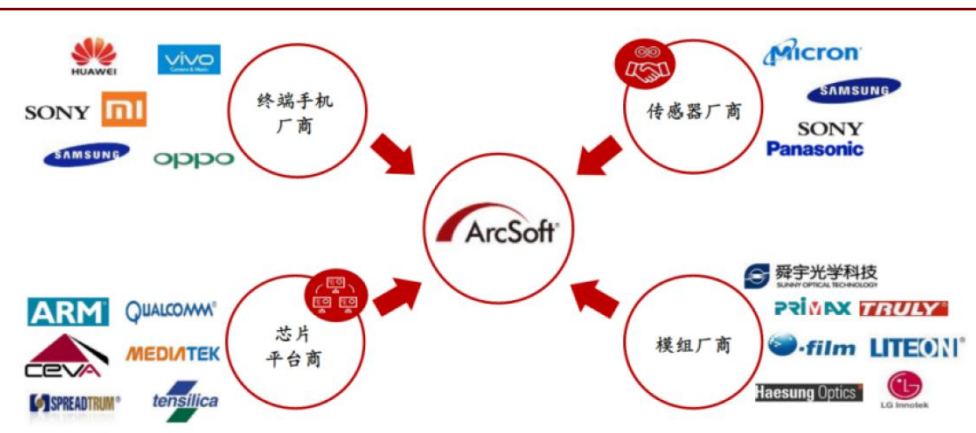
HUAWEI
vivo
SONY
mi
SAMSUNG
OPPO

终端手机厂商

Micron
SAMSUNG
SONY
Panasonic

传感器厂商

ArcSoft

ARM
QUALCOMM
CEVA
MEDIATEK
SPREADTRUM
tensilica

芯片平台商

舜宇光学科技
SUNNY OPTICAL TECHNOLOGY
PRIMAX
TRULY
O-film
LITEON
Haesung Optics
LG Innotek

模组厂商